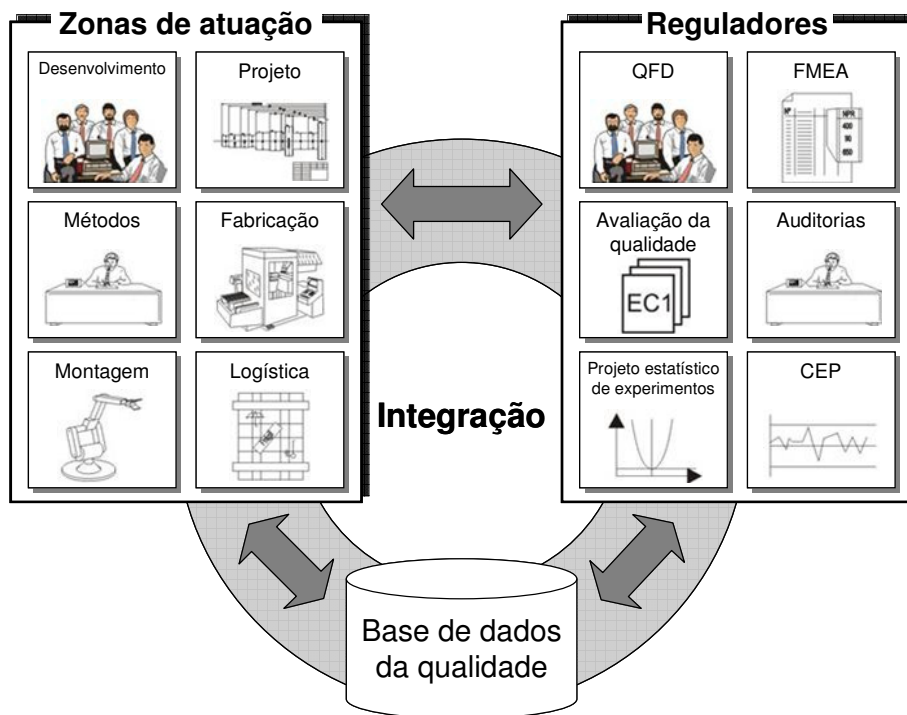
Zonas de atuação

Desenvolvimento

Projeto

Métodos

Fabricação

Montagem

Logística

Reguladores

QFD

FMEA

Avaliação da qualidade

EC1

Auditorias

Projeto estatístico de experimentos

CEP

Integração

Base de dados da qualidade